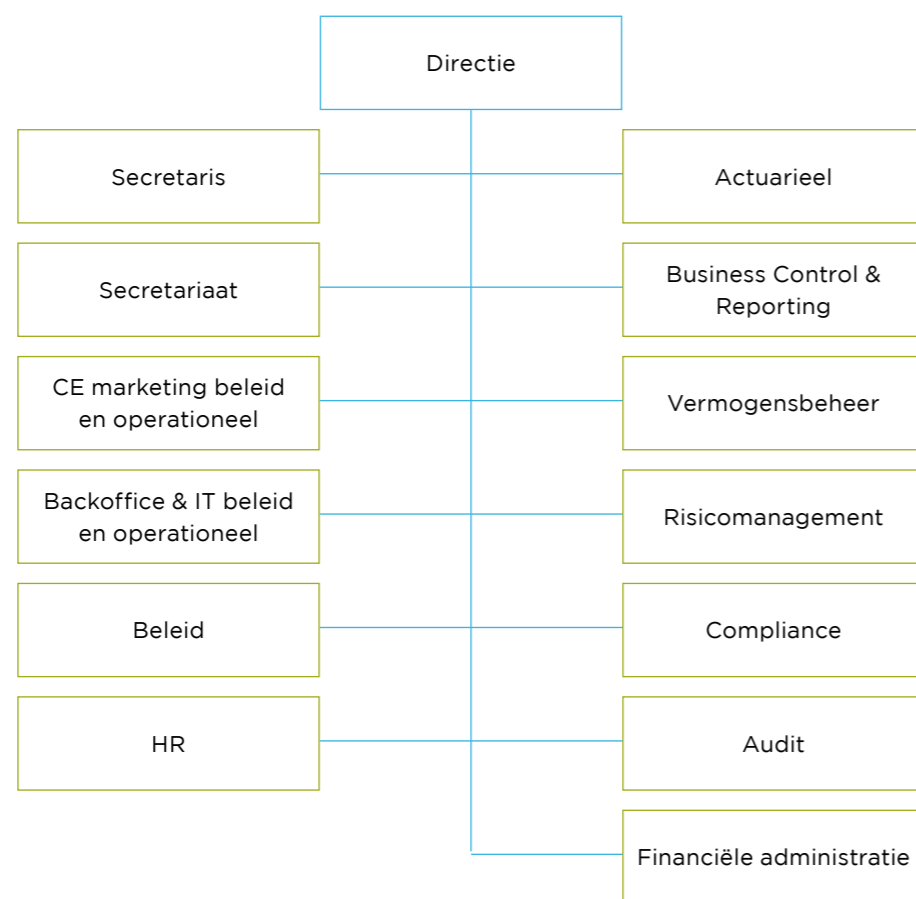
Directie

Secretaris

Actuarieel

Secretariaat

Business Control & Reporting

CE marketing beleid en operationeel

Vermogensbeheer

Backoffice & IT beleid en operationeel

Risicomanagement

Beleid

Compliance

HR

Audit

Financiële administratie